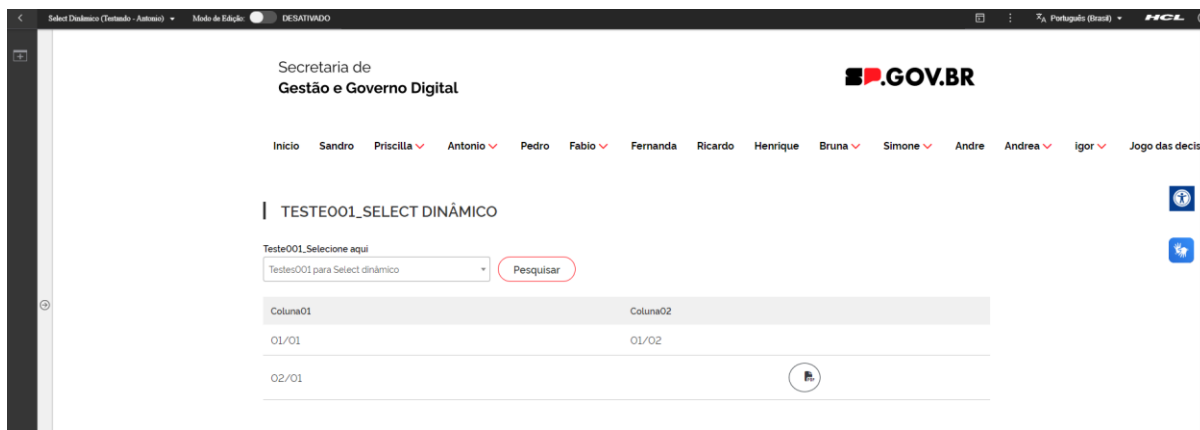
Select Dinâmico (Testando - Antonio) ▾ Modo de Edição: DESATIVADO

Português (Brasil) ▾ HCL

Secretaria de
Gestão e Governo Digital

SP.GOV.BR

Inicio Sandro Priscilla Antonio Pedro Fabio Fernanda Ricardo Henrique Bruna Simone Andre Andrea igor Jogo das decis

TESTE001_SELECT DINÂMICO

Teste001_Selecione aqui

Testes001 para Select dinâmico

Pesquisar

| Coluna01 | Coluna02 |
|---|---|
| 01/01 | 01/02 |
| 02/01 | |